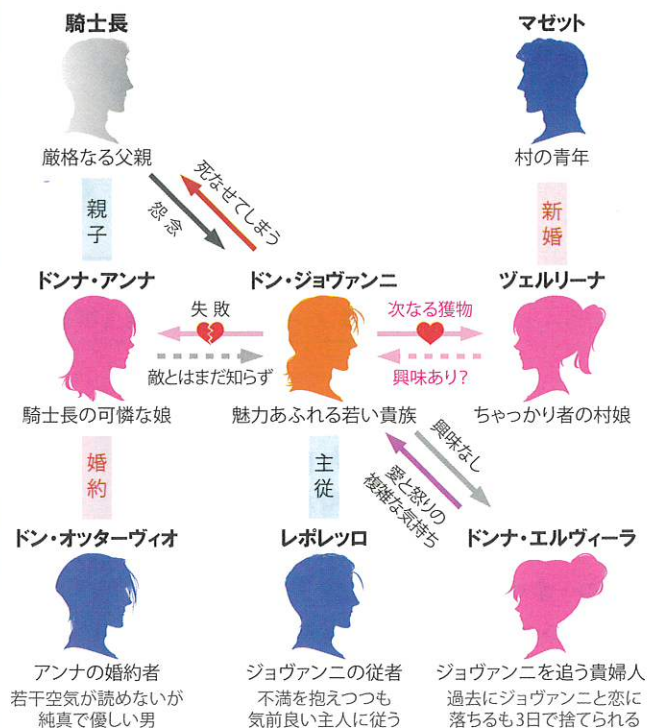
騎士長

厳格なる父親

マゼット

村の青年

親子

怨念

死なせてしまう

新婚

ドンナ・アンナ

騎士長の可憐な娘

失敗

敵とはまだ知らず

ドン・ジョヴァンニ

魅力あふれる若い貴族

次なる獲物

興味あり?

ツェルリーナ

ちゃっかり者の村娘

婚約

主従

興味なし

愛と怒りの複雑な気持ち

ドン・オッターヴィオ

アンナの婚約者

若干空気が読めないが純真で優しい男

レポレッロ

ジョヴァンニの従者

不満を抱えつつも気前良い主人に従う

ドンナ・エルヴィーラ

ジョヴァンニを追う貴婦人

過去にジョヴァンニと恋に落ちるも3日で捨てられる